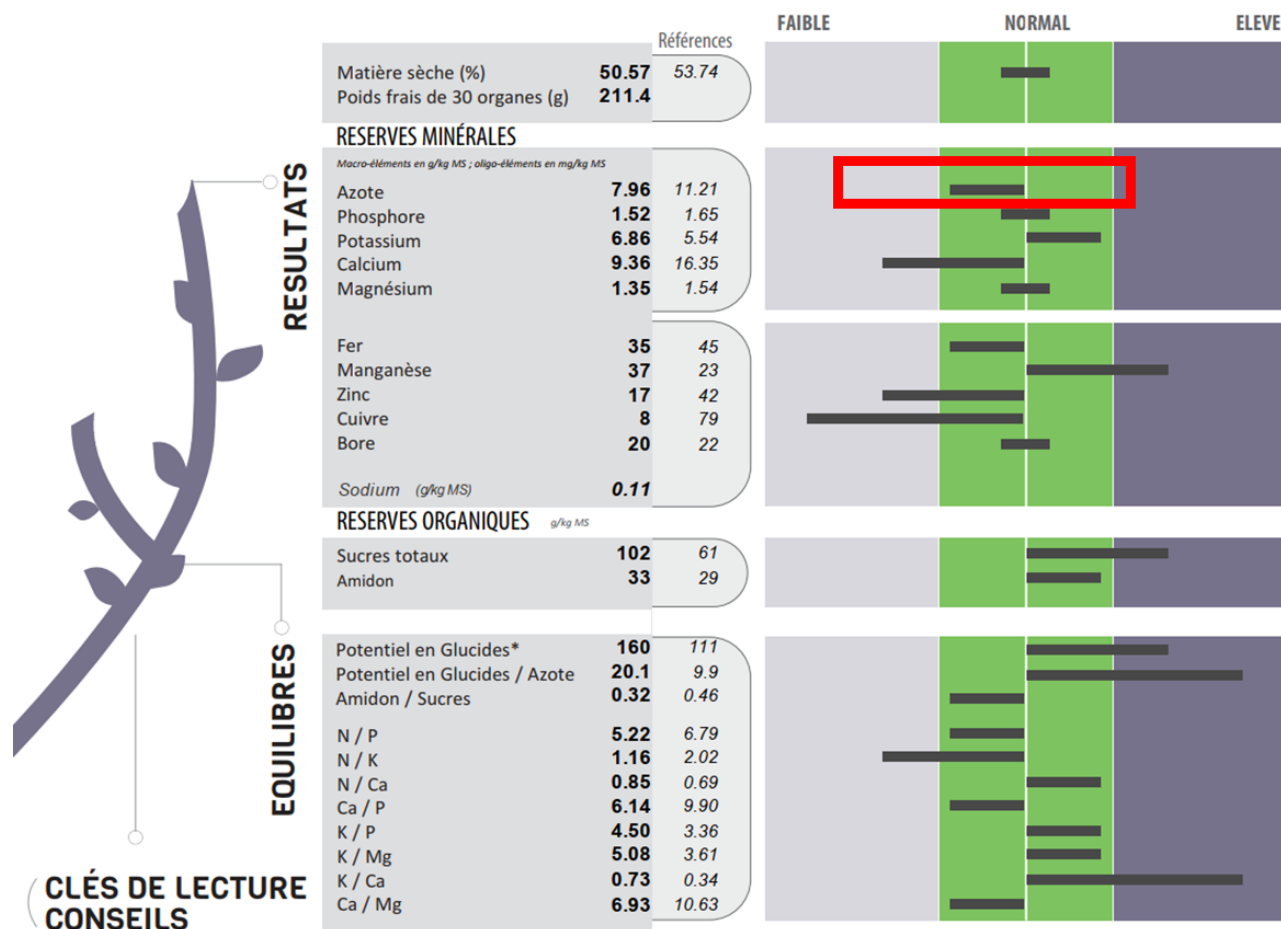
FAIBLE NORMAL ELEVE

Références

| | | |
|---|---|---|
| Matière sèche (%) | 50.57 | 53.74 |
| Poids frais de 30 organes (g) | 211.4 | |

RESERVES MINÉRALES

Macro-éléments en g/kg MS ; oligo-éléments en mg/kg MS

| | | |
|---|---|---|
| Azote | 7.96 | 11.21 |
| Phosphore | 1.52 | 1.65 |
| Potassium | 6.86 | 5.54 |
| Calcium | 9.36 | 16.35 |
| Magnésium | 1.35 | 1.54 |

| | | |
|---|---|---|
| Fer | 35 | 45 |
| Manganèse | 37 | 23 |
| Zinc | 17 | 42 |
| Cuivre | 8 | 79 |
| Bore | 20 | 22 |
| Sodium (g/kg MS) | 0.11 | |

RESERVES ORGANIQUES g/kg MS

| | | |
|---|---|---|
| Sucres totaux | 102 | 61 |
| Amidon | 33 | 29 |

| | | |
|---|---|---|
| Potentiel en Glucides* | 160 | 111 |
| Potentiel en Glucides / Azote | 20.1 | 9.9 |
| Amidon / Sucres | 0.32 | 0.46 |
| N / P | 5.22 | 6.79 |
| N / K | 1.16 | 2.02 |
| N / Ca | 0.85 | 0.69 |
| Ca / P | 6.14 | 9.90 |
| K / P | 4.50 | 3.36 |
| K / Mg | 5.08 | 3.61 |
| K / Ca | 0.73 | 0.34 |
| Ca / Mg | 6.93 | 10.63 |

RESULTATS

EQUILIBRES

CLÉS DE LECTURE CONSEILS